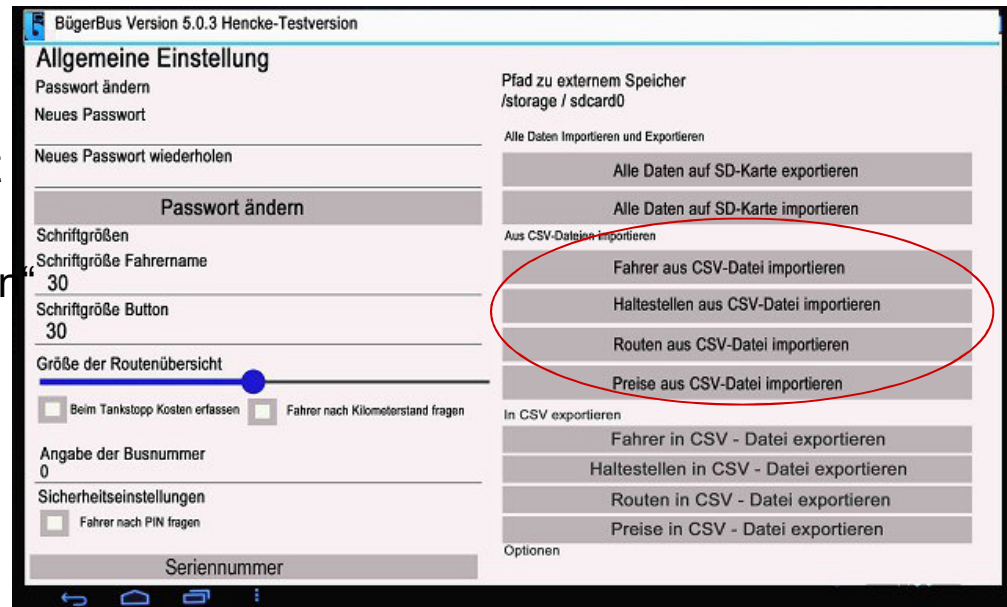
BügerBus Version 5.0.3 Hencke-Testversion

Allgemeine Einstellung

Passwort ändern

Neues Passwort

Neues Passwort wiederholen

Passwort ändern

Schriftgrößen

Schriftgröße Fahrername

30

Schriftgröße Button

30

Größe der Routenübersicht

Beim Tankstopp Kosten erfassen

Fahrer nach Kilometerstand fragen

Angabe der Busnummer

0

Sicherheitseinstellungen

Fahrer nach PIN fragen

Seriennummer

Pfad zu externem Speicher
/storage / sdcard0

Alle Daten Importieren und Exportieren

Alle Daten auf SD-Karte exportieren

Alle Daten auf SD-Karte importieren

Aus CSV-Dateien importieren

Fahrer aus CSV-Datei importieren

Haltestellen aus CSV-Datei importieren

Routen aus CSV-Datei importieren

Preise aus CSV-Datei importieren

In CSV exportieren

Fahrer in CSV - Datei exportieren

Haltestellen in CSV - Datei exportieren

Routen in CSV - Datei exportieren

Preise in CSV - Datei exportieren

Optionen

n"